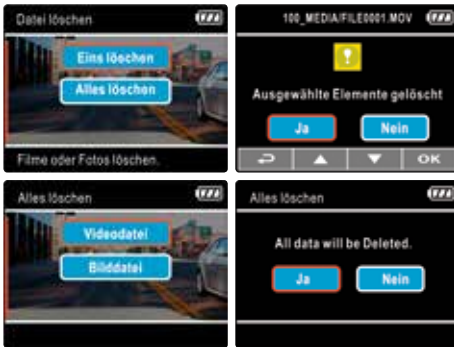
Datei löschen

Eins löschen

Alles löschen

Filme oder Fotos löschen.

100_MEDIA/FILE0001.MOV

Ausgewählte Elemente gelöscht

Ja

Nein

OK

Alles löschen

Videodatei

Bilddatei

Alles löschen

All data will be Deleted.

Ja

Nein